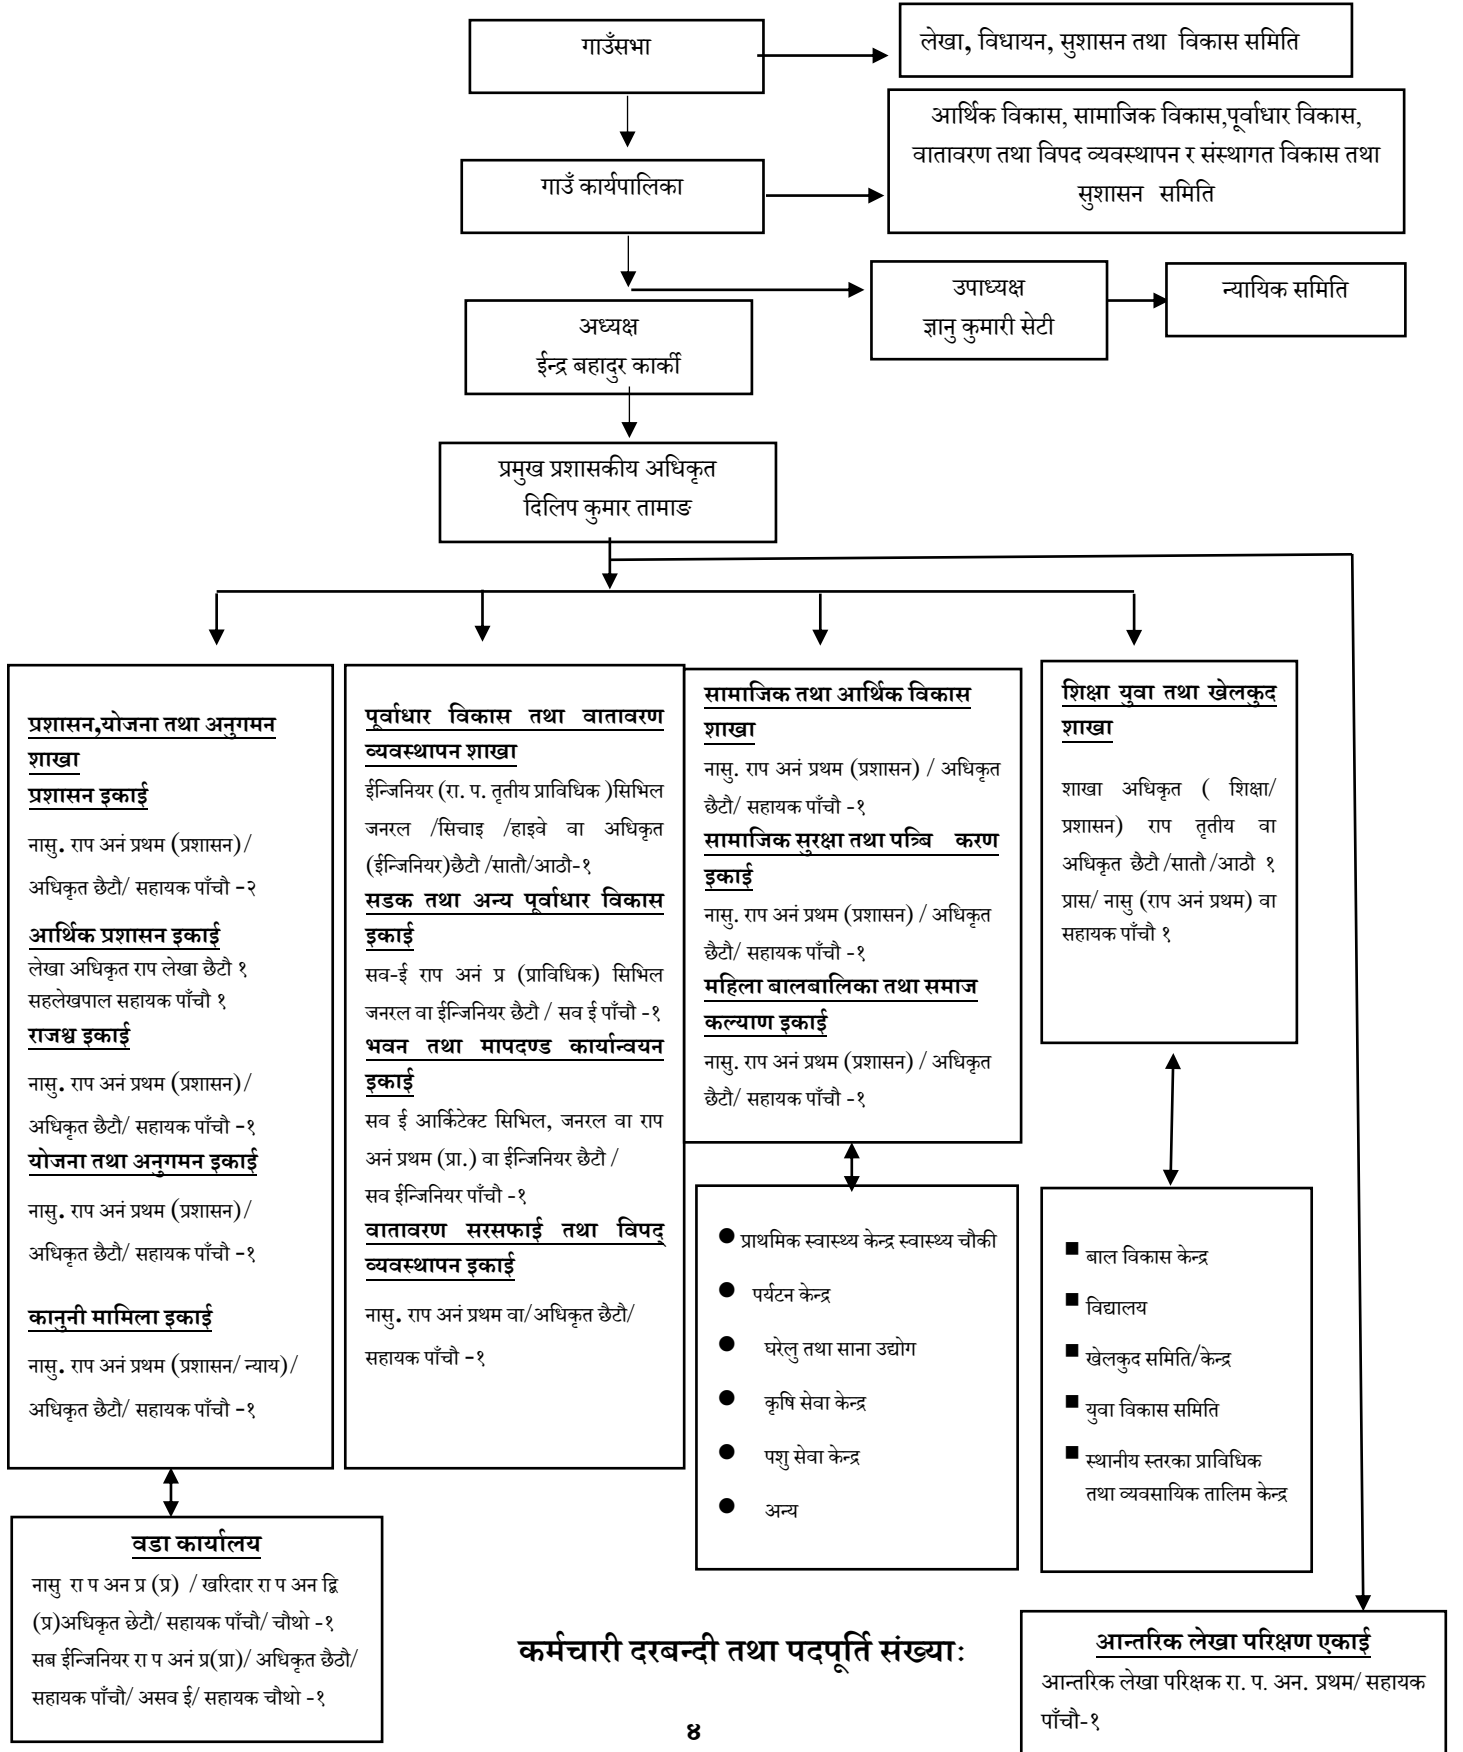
गाउँसभा

लेखा, विधायन, सुशासन तथा विकास समिति

गाउँ कार्यपालिका

आर्थिक विकास, सामाजिक विकास,पूर्वाधार विकास, वातावरण तथा विपद व्यवस्थापन र संस्थागत विकास तथा सुशासन समिति

उपाध्यक्ष
ज्ञानु कुमारी सेटी

न्यायिक समिति

अध्यक्ष
ईन्द्र बहादुर कार्की

प्रमुख प्रशासकीय अधिकृत
दिलिप कुमार तामाङ

प्रशासन,योजना तथा अनुगमन शाखा
प्रशासन इकाई
नासु. राप अनं प्रथम (प्रशासन)/ अधिकृत छैटौ/ सहायक पाँचौ -२
आर्थिक प्रशासन इकाई
लेखा अधिकृत राप लेखा छैटौ १
सहलेखपाल सहायक पाँचौ १
राजश्व इकाई
नासु. राप अनं प्रथम (प्रशासन)/ अधिकृत छैटौ/ सहायक पाँचौ -१
योजना तथा अनुगमन इकाई
नासु. राप अनं प्रथम (प्रशासन)/ अधिकृत छैटौ/ सहायक पाँचौ -१
कानुनी मामिला इकाई
नासु. राप अनं प्रथम (प्रशासन/ न्याय)/ अधिकृत छैटौ/ सहायक पाँचौ -१

पूर्वाधार विकास तथा वातावरण व्यवस्थापन शाखा
ईन्जिनियर (रा. प. तृतीय प्राविधिक )सिभिल जनरल /सिचाइ /हाइवे वा अधिकृत (ईन्जिनियर)छैटौ /सातौ/आठौ-१
सडक तथा अन्य पूर्वाधार विकास इकाई
सव-ई राप अनं प्र (प्राविधिक) सिभिल जनरल वा ईन्जिनियर छैटौ / सव ई पाँचौ -१
भवन तथा मापदण्ड कार्यान्वयन इकाई
सव ई आर्किटेक्ट सिभिल, जनरल वा राप अनं प्रथम (प्रा.) वा ईन्जिनियर छैटौ / सव ईन्जिनियर पाँचौ -१
वातावरण सरसफाई तथा विपद् व्यवस्थापन इकाई
नासु. राप अनं प्रथम वा/अधिकृत छैटौ/ सहायक पाँचौ -१

सामाजिक तथा आर्थिक विकास शाखा
नासु. राप अनं प्रथम (प्रशासन) / अधिकृत छैटौ/ सहायक पाँचौ -१
सामाजिक सुरक्षा तथा पत्रि करण इकाई
नासु. राप अनं प्रथम (प्रशासन) / अधिकृत छैटौ/ सहायक पाँचौ -१
महिला बालबालिका तथा समाज कल्याण इकाई
नासु. राप अनं प्रथम (प्रशासन) / अधिकृत छैटौ/ सहायक पाँचौ -१

शिक्षा युवा तथा खेलकुद शाखा
शाखा अधिकृत ( शिक्षा/ प्रशासन) राप तृतीय वा अधिकृत छैटौ /सातौ /आठौ १ प्रास/ नासु (राप अनं प्रथम) वा सहायक पाँचौ १

● प्राथमिक स्वास्थ्य केन्द्र स्वास्थ्य चौकी
● पर्यटन केन्द्र
● घरेलु तथा साना उद्योग
● कृषि सेवा केन्द्र
● पशु सेवा केन्द्र
● अन्य

■ बाल विकास केन्द्र
■ विद्यालय
■ खेलकुद समिति/केन्द्र
■ युवा विकास समिति
■ स्थानीय स्तरका प्राविधिक तथा व्यवसायिक तालिम केन्द्र

वडा कार्यालय
नासु रा प अन प्र (प्र) / खरिदार रा प अन द्वि (प्र)अधिकृत छेटौ/ सहायक पाँचौ/ चौथो -१
सब ईन्जिनियर रा प अनं प्र(प्रा)/ अधिकृत छैठौ/ सहायक पाँचौ/ असव ई/ सहायक चौथो -१

कर्मचारी दरबन्दी तथा पदपूर्ति संख्याः

आन्तरिक लेखा परिक्षण एकाई
आन्तरिक लेखा परिक्षक रा. प. अन. प्रथम/ सहायक पाँचौ-१

४